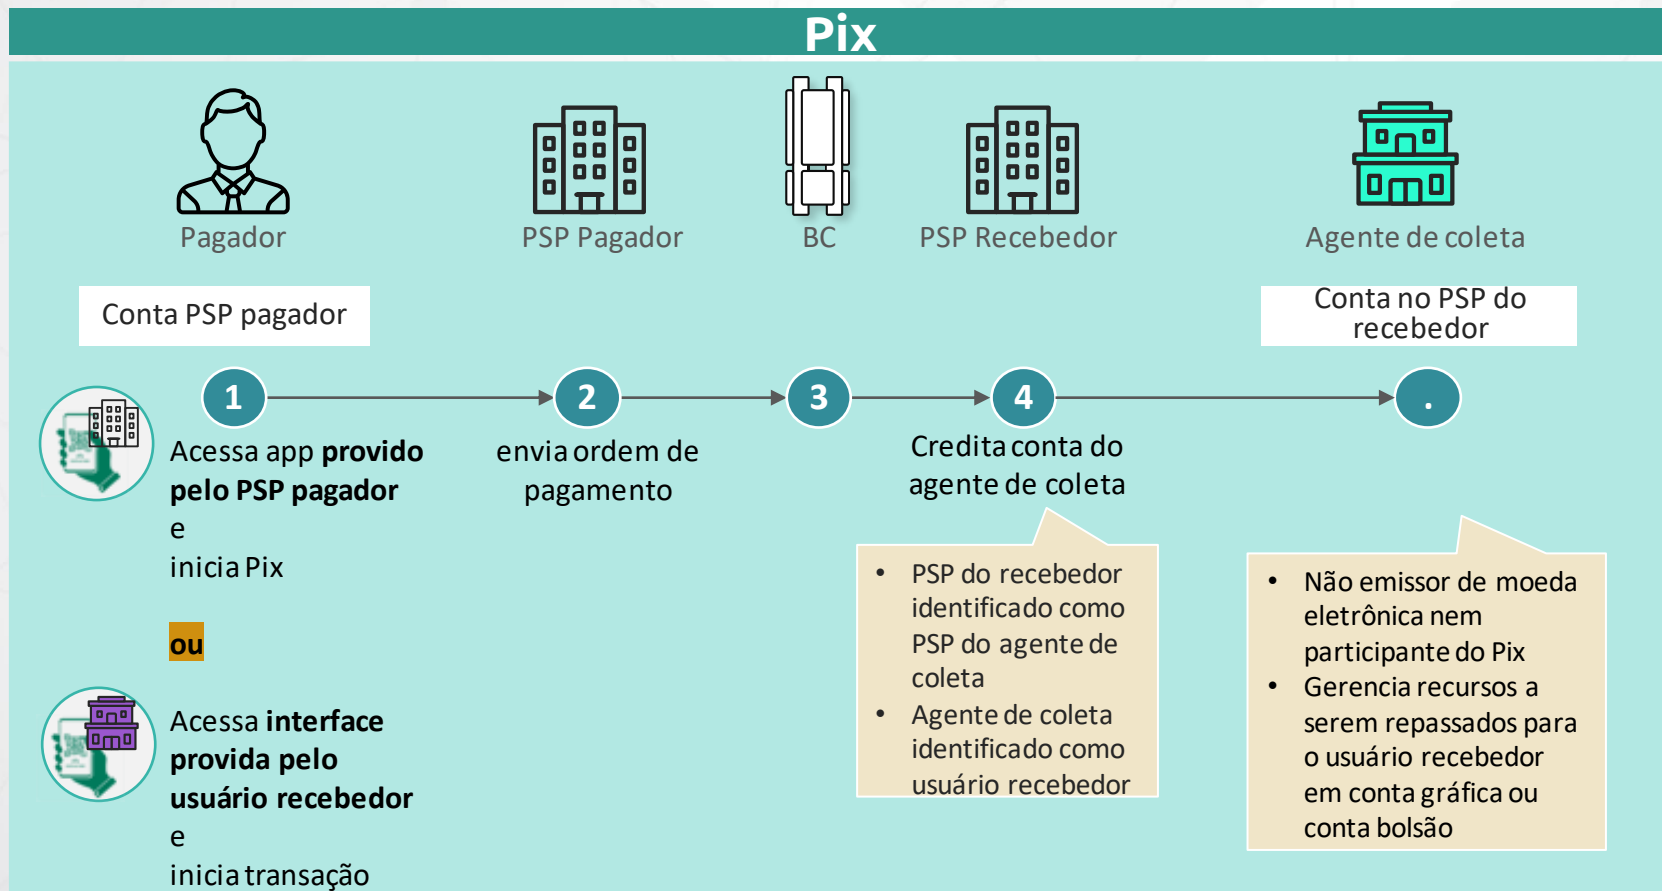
Pix

Pagador

PSP Pagador

BC

PSP Recebedor

Agente de coleta

Conta PSP pagador

Conta no PSP do recebedor

1

2

3

4

.

Acessa app **provido pelo PSP pagador** e inicia Pix

envia ordem de pagamento

Credita conta do agente de coleta

- PSP do recebedor identificado como PSP do agente de coleta
- Agente de coleta identificado como usuário recebedor

- Não emissor de moeda eletrônica nem participante do Pix
- Gerencia recursos a serem repassados para o usuário recebedor em conta gráfica ou conta bolsão

**ou**

Acessa **interface provida pelo usuário recebedor** e inicia transação